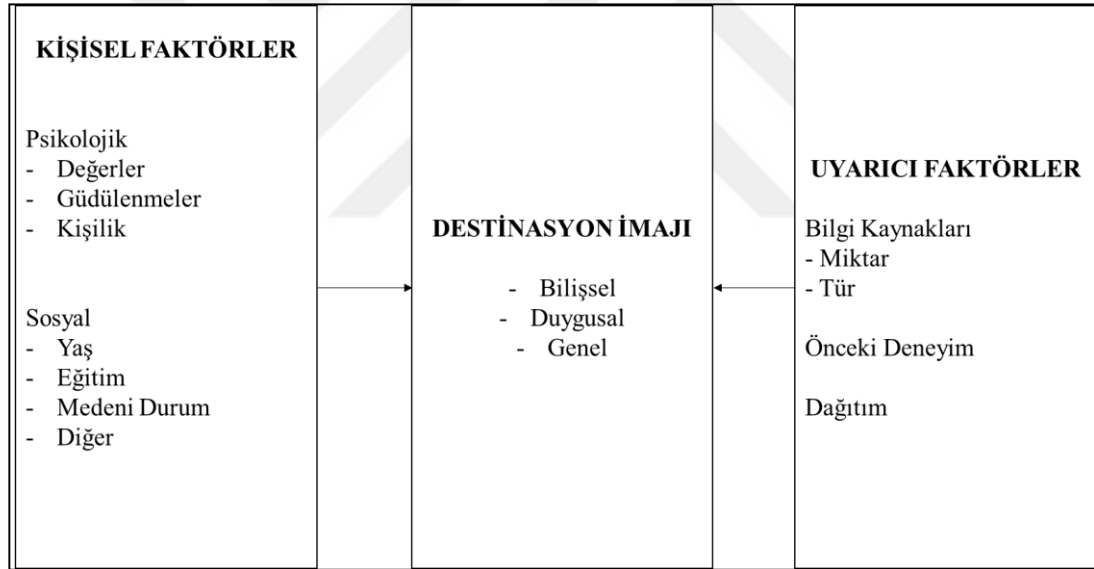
KİŞİSEL FAKTÖRLER

Psikolojik
- Değerler
- Güdülenmeler
- Kişilik

Sosyal
- Yaş
- Eğitim
- Medeni Durum
- Diğer

DESTİNASYON İMAJI

- Bilişsel
- Duygusal
- Genel

UYARICI FAKTÖRLER

Bilgi Kaynakları
- Miktar
- Tür

Önceki Deneyim

Dağıtım